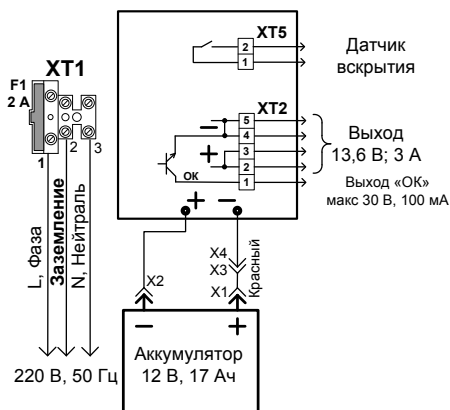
XT1
F1
2 A
1
2
3
L, Фаза
Заземление
N, Нейтраль
220 В, 50 Гц

XT5
2
1
Датчик вскрытия

XT2
5
4
3
2
1
−
+
ОК
Выход 13,6 В; 3 А
Выход «ОК» макс 30 В, 100 мА

+
−
X2
X4
X3
X1
Красный

−
+
Аккумулятор 12 В, 17 Ач